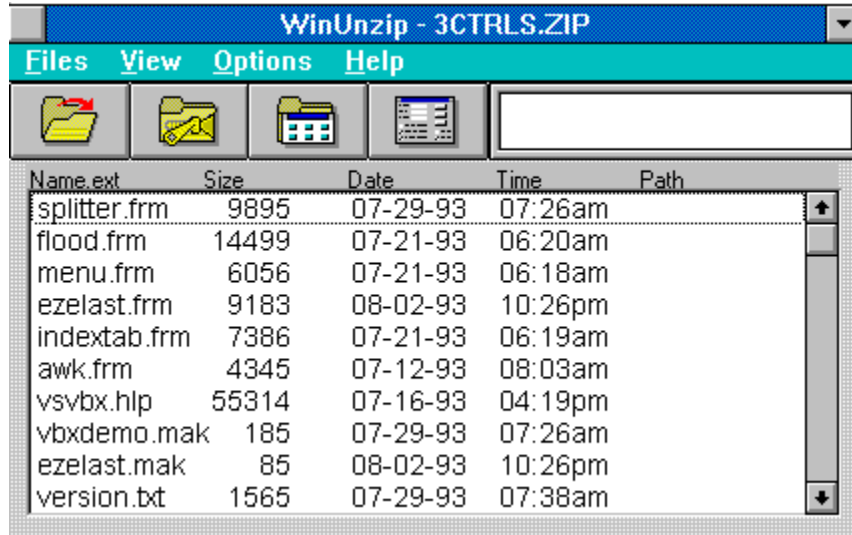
WinUnzip - 3CTRLS.ZIP

Files View Options Help

| Name.ext | Size | Date | Time | Path |
|---|---|---|---|---|
| splitter.frm | 9895 | 07-29-93 | 07:26am | |
| flood.frm | 14499 | 07-21-93 | 06:20am | |
| menu.frm | 6056 | 07-21-93 | 06:18am | |
| ezelast.frm | 9183 | 08-02-93 | 10:26pm | |
| indextab.frm | 7386 | 07-21-93 | 06:19am | |
| awk.frm | 4345 | 07-12-93 | 08:03am | |
| vsvbx.hlp | 55314 | 07-16-93 | 04:19pm | |
| vbxdemo.mak | 185 | 07-29-93 | 07:26am | |
| ezelast.mak | 85 | 08-02-93 | 10:26pm | |
| version.txt | 1565 | 07-29-93 | 07:38am | |